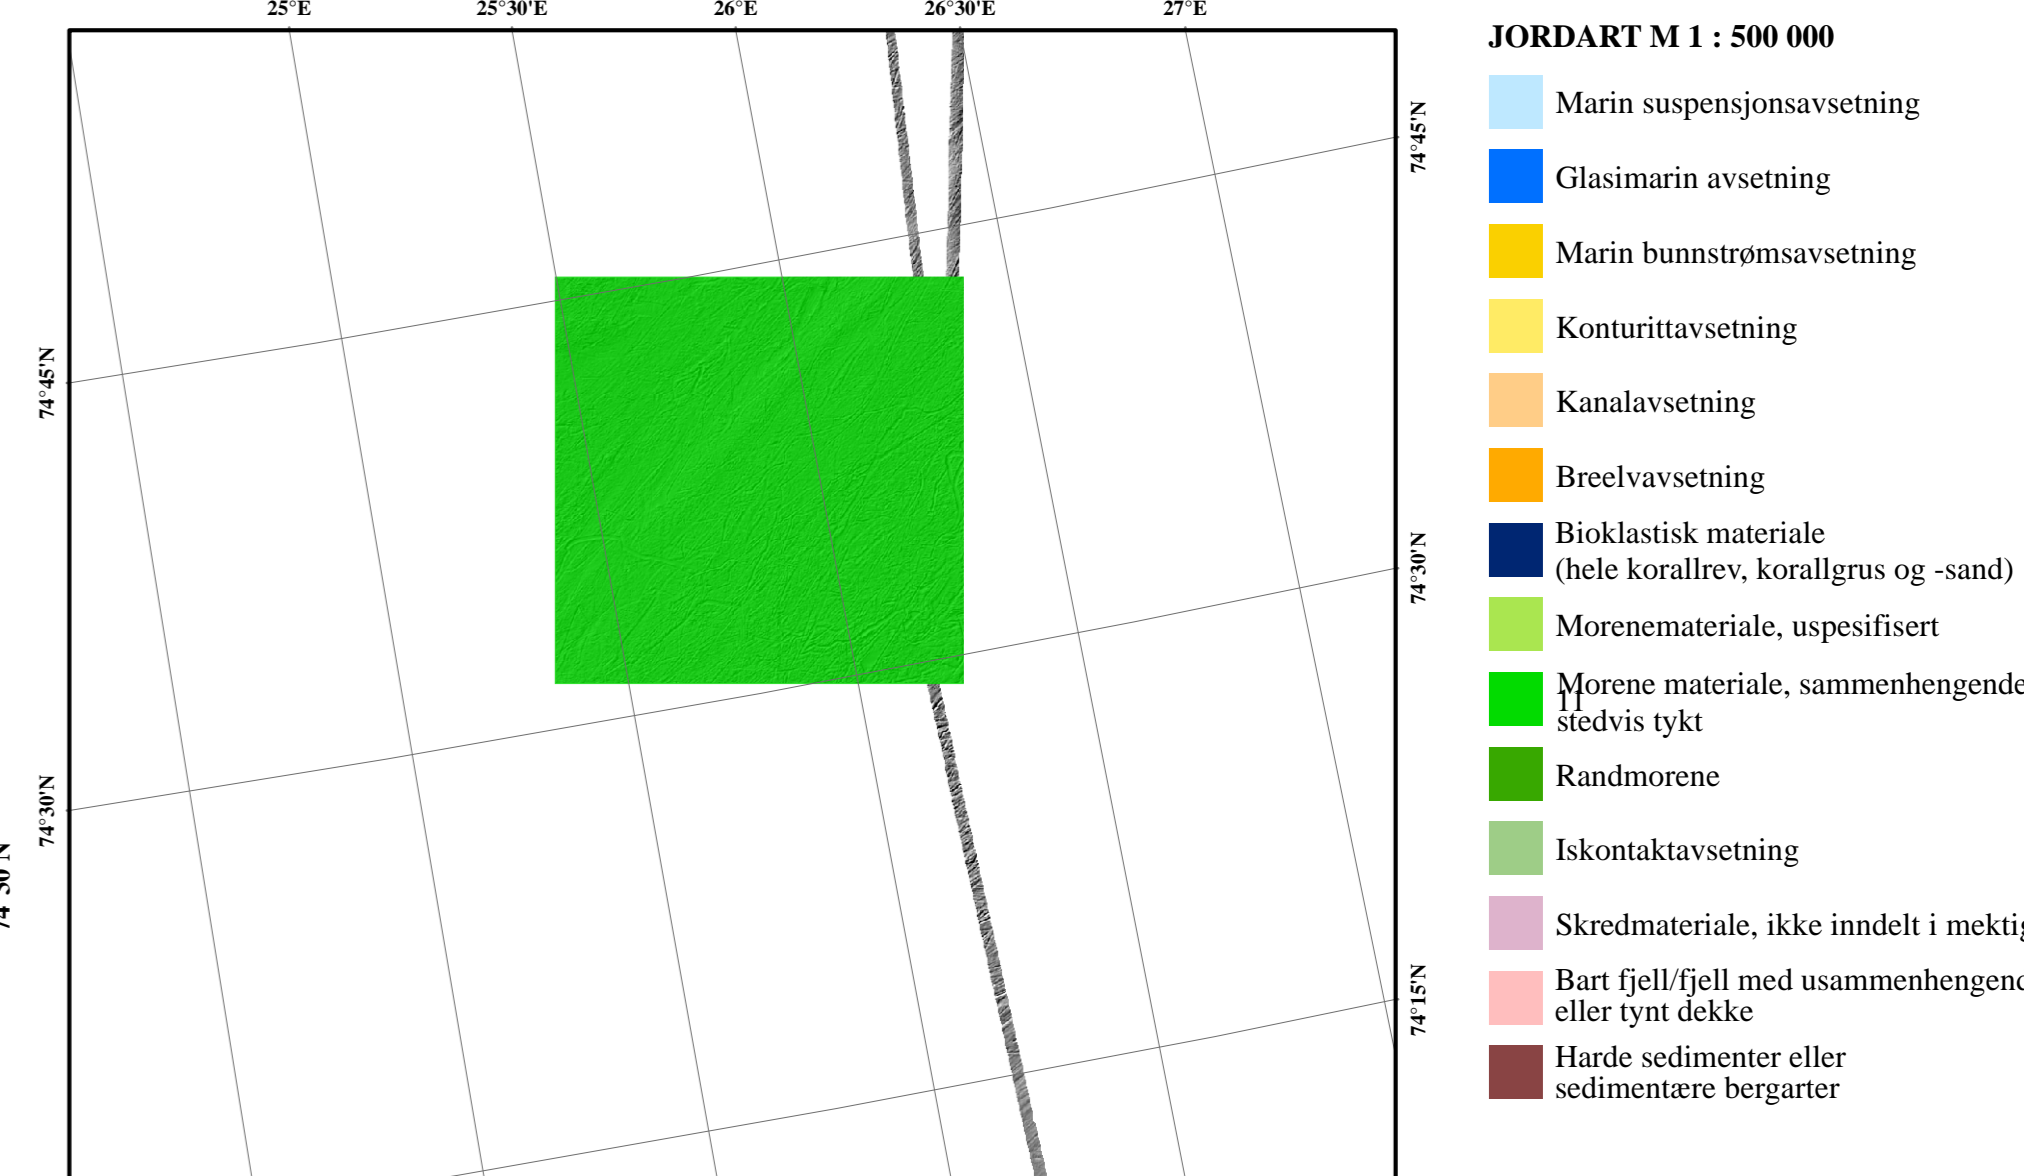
25°E
25°30'E
26°E
26°30'E
27°E

74°45'N
74°30'N
74°30'N

74°45'N
74°30'N
74°15'N

JORDART M 1 : 500 000

Marin suspensjonsavsetning

Glasimarin avsetning

Marin bunnstrømsavsetning

Konturittavsetning

Kanalavsetning

Breelvavsetning

Bioklastisk materiale (hele korallrev, korallgrus og -sand)

Morenemateriale, uspesifisert

Morene materiale, sammenhengende
11
stedvis tykt

Randmorene

Iskontaktavsetning

Skredmateriale, ikke inndelt i mekti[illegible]

Bart fjell/fjell med usammenhengen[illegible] eller tynt dekke

Harde sedimenter eller sedimentære bergarter